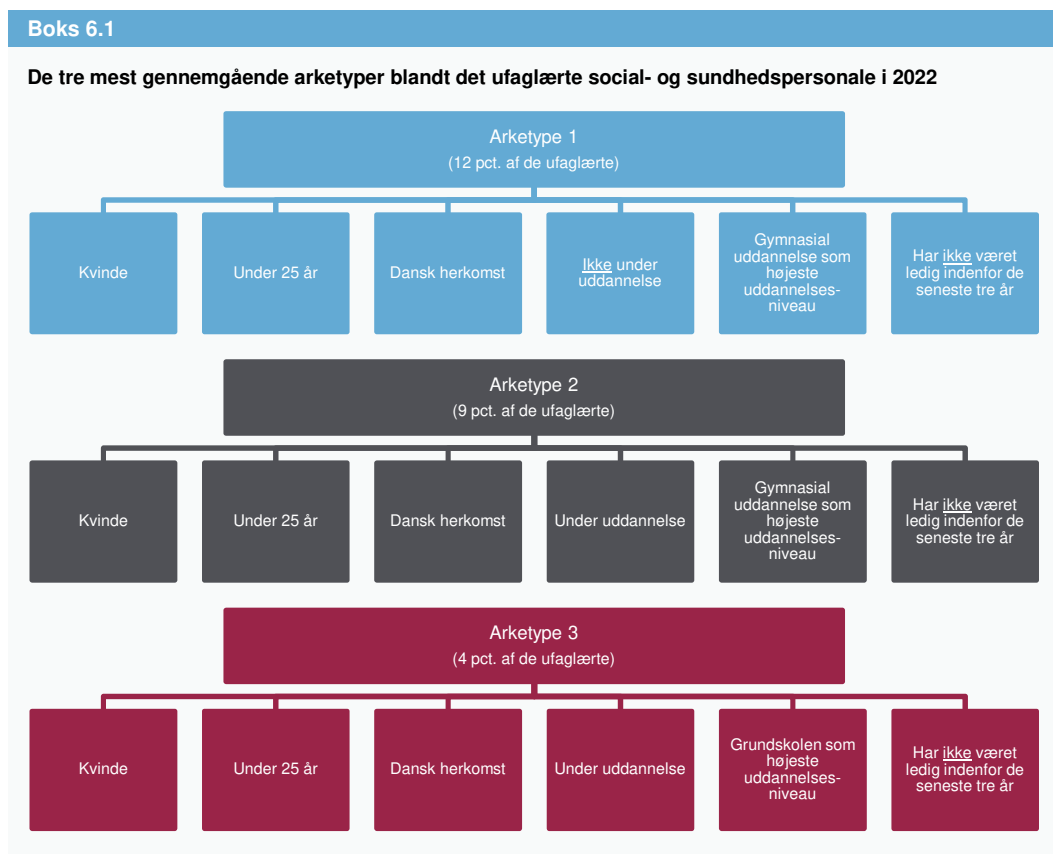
Boks 6.1

De tre mest gennemgående arketyper blandt det ufaglærte social- og sundhedspersonale i 2022

Arketype 1
(12 pct. af de ufaglærte)

Kvinde

Under 25 år

Dansk herkomst

Ikke under uddannelse

Gymnasial uddannelse som højeste uddannelsesniveau

Har ikke været ledig indenfor de seneste tre år

Arketype 2
(9 pct. af de ufaglærte)

Kvinde

Under 25 år

Dansk herkomst

Under uddannelse

Gymnasial uddannelse som højeste uddannelsesniveau

Har ikke været ledig indenfor de seneste tre år

Arketype 3
(4 pct. af de ufaglærte)

Kvinde

Under 25 år

Dansk herkomst

Under uddannelse

Grundskolen som højeste uddannelsesniveau

Har ikke været ledig indenfor de seneste tre år